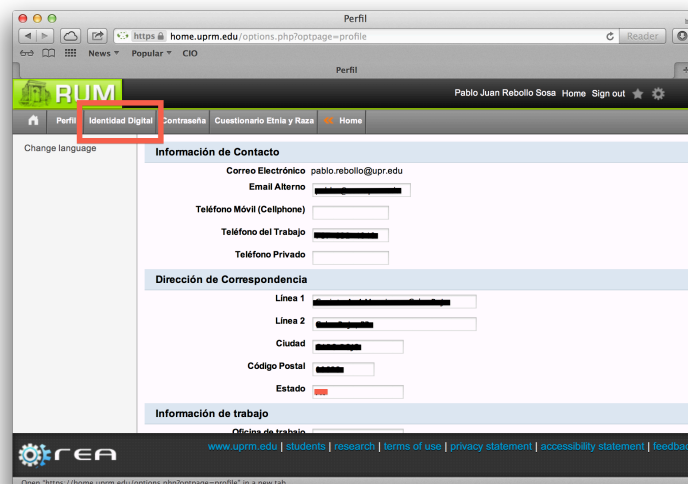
Perfil

https home.uprm.edu/options.php?optpage=profile

Reader

News ▾ Popular ▾ CIO

Perfil

RUM

Pablo Juan Rebollo Sosa Home Sign out

Perfil Identidad Digital Contraseña Cuestionario Etnia y Raza Home

Change language

Información de Contacto

Correo Electrónico pablo.rebollo@upr.edu

Email Alterno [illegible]

Teléfono Móvil (Cellphone)

Teléfono del Trabajo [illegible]

Teléfono Privado

Dirección de Correspondencia

Línea 1 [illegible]

Línea 2 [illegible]

Ciudad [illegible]

Código Postal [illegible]

Estado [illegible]

Información de trabajo

Oficina de trabajo

rea

www.uprm.edu | students | research | terms of use | privacy statement | accessibility statement | feedba

Open "https://home.uprm.edu/options.php?optpage=profile" in a new tab